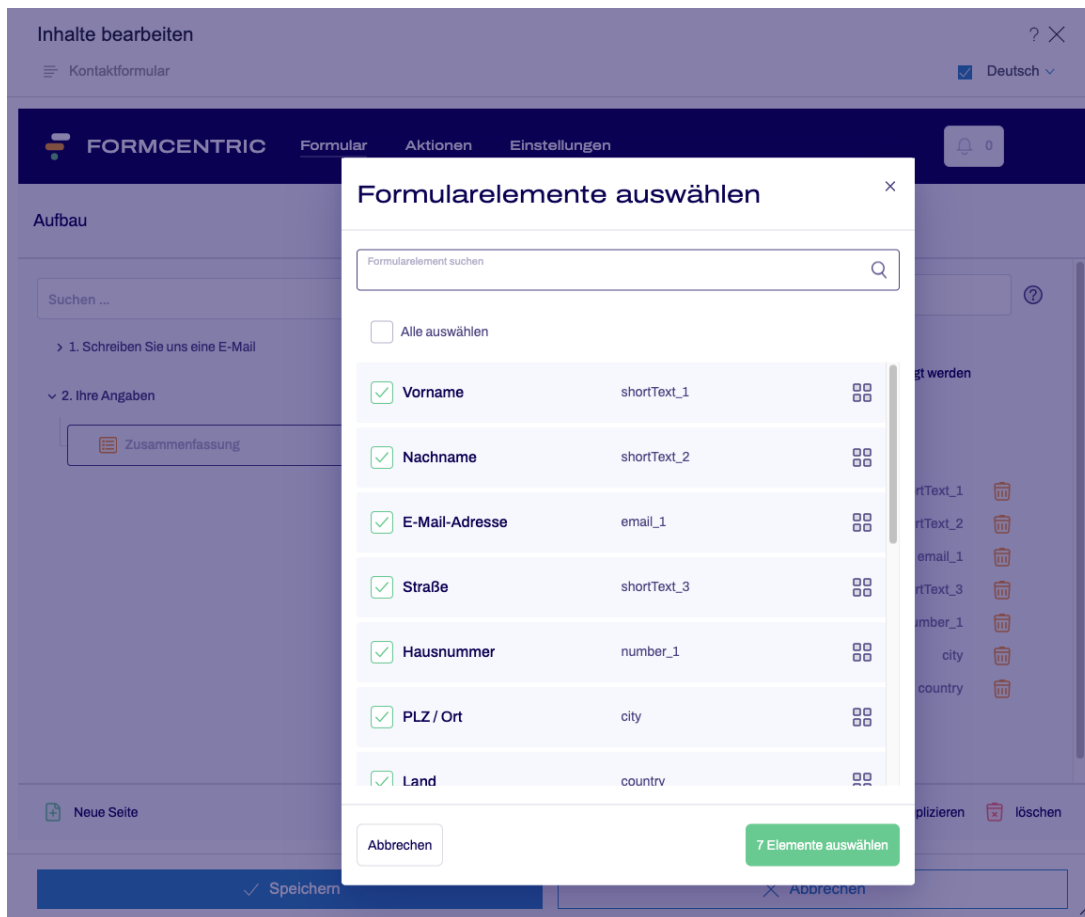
Inhalte bearbeiten

? X

Kontaktformular

Deutsch

FORMCENTRIC Formular Aktionen Einstellungen

0

Aufbau

Suchen ...

> 1. Schreiben Sie uns eine E-Mail

2. Ihre Angaben

Zusammenfassung

gt werden

rtText_1
rtText_2
email_1
rtText_3
mber_1
city
country

Neue Seite

plizieren löschen

Speichern

Abbrechen

Formularelemente auswählen

×

Formularelement suchen

Alle auswählen

| Vorname | shortText_1 |
|---|---|
| Nachname | shortText_2 |
| E-Mail-Adresse | email_1 |
| Straße | shortText_3 |
| Hausnummer | number_1 |
| PLZ / Ort | city |
| Land | country |

Abbrechen

7 Elemente auswählen